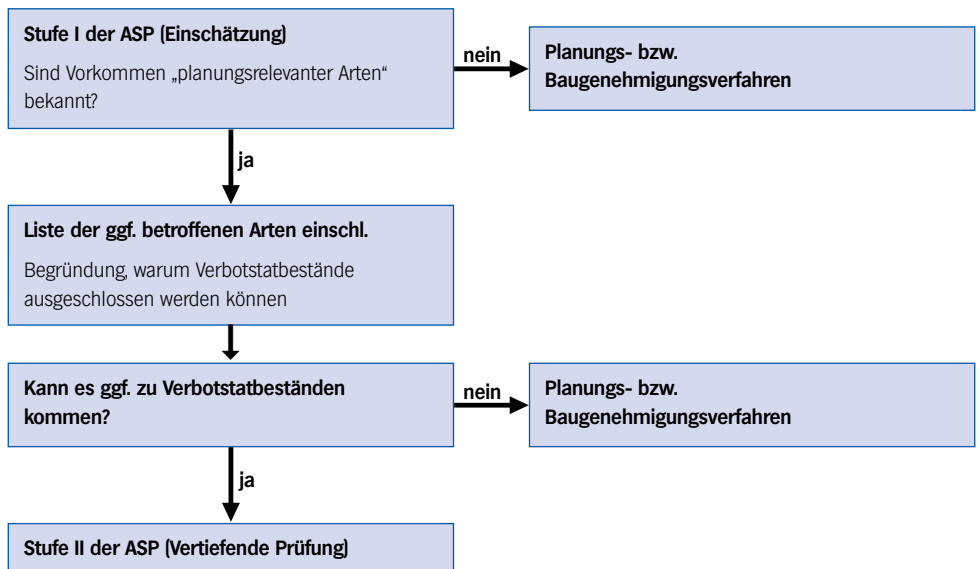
Stufe I der ASP (Einschätzung)

Sind Vorkommen „planungsrelevanter Arten“ bekannt?

nein

Planungs- bzw. Baugenehmigungsverfahren

ja

Liste der ggf. betroffenen Arten einschl.

Begründung, warum Verbotstatbestände ausgeschlossen werden können

Kann es ggf. zu Verbotstatbeständen kommen?

nein

Planungs- bzw. Baugenehmigungsverfahren

ja

Stufe II der ASP (Vertiefende Prüfung)